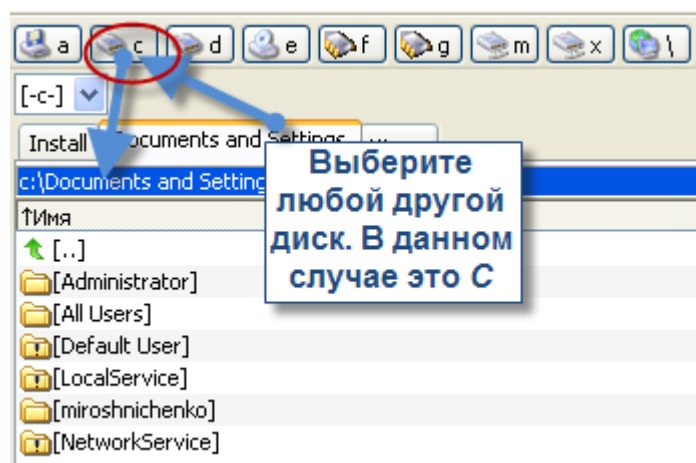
a c d e f g m x \

[-c-]

Install Documents and Settings

c:\Documents and Setting

↑Имя

[..]

[Administrator]

[All Users]

[Default User]

[LocalService]

[miroshnichenko]

[NetworkService]

Выберите любой другой диск. В данном случае это C